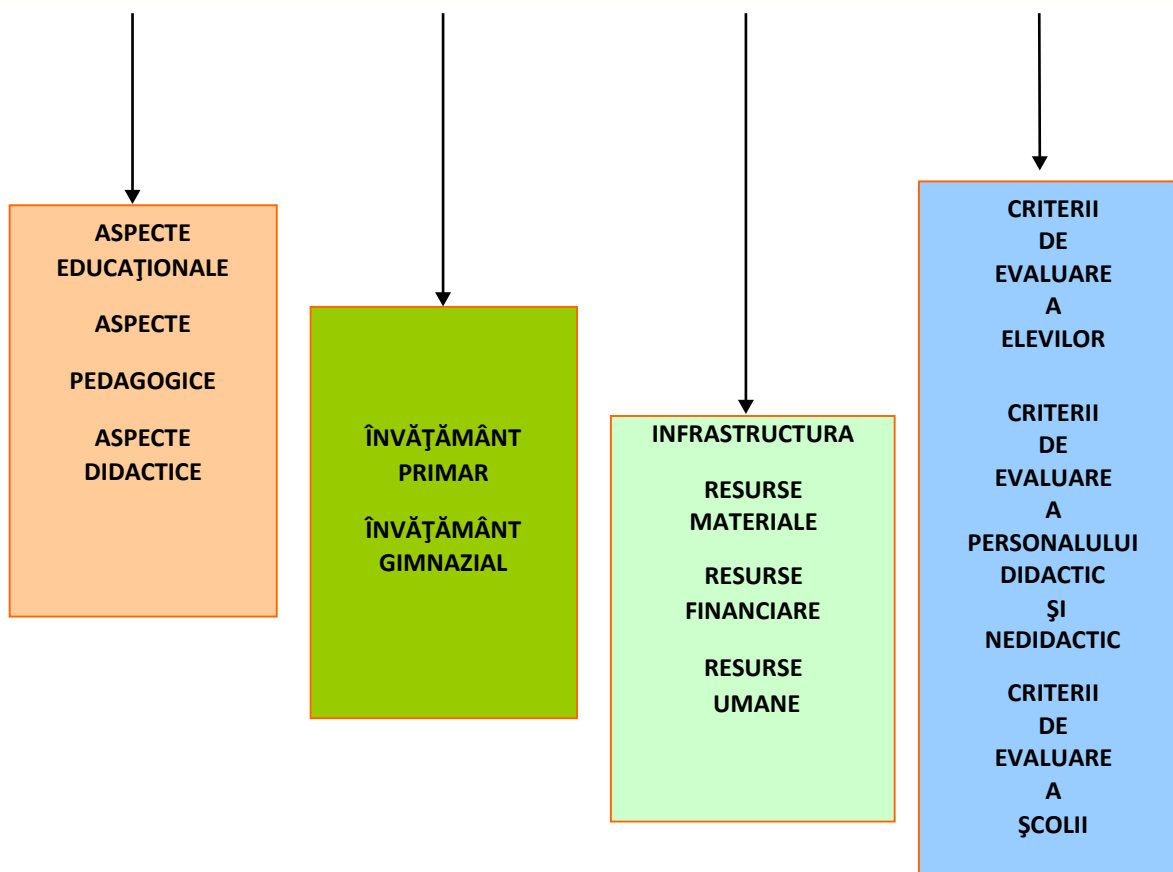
ASPECTE EDUCAŢIONALE

ASPECTE

PEDAGOGICE

ASPECTE DIDACTICE

ÎNVĂŢĂMÂNT PRIMAR

ÎNVĂŢĂMÂNT GIMNAZIAL

INFRASTRUCTURA

RESURSE MATERIALE

RESURSE FINANCIARE

RESURSE UMANE

CRITERII DE EVALUARE A ELEVILOR

CRITERII DE EVALUARE A PERSONALULUI DIDACTIC ŞI NEDIDACTIC

CRITERII DE EVALUARE A ŞCOLII